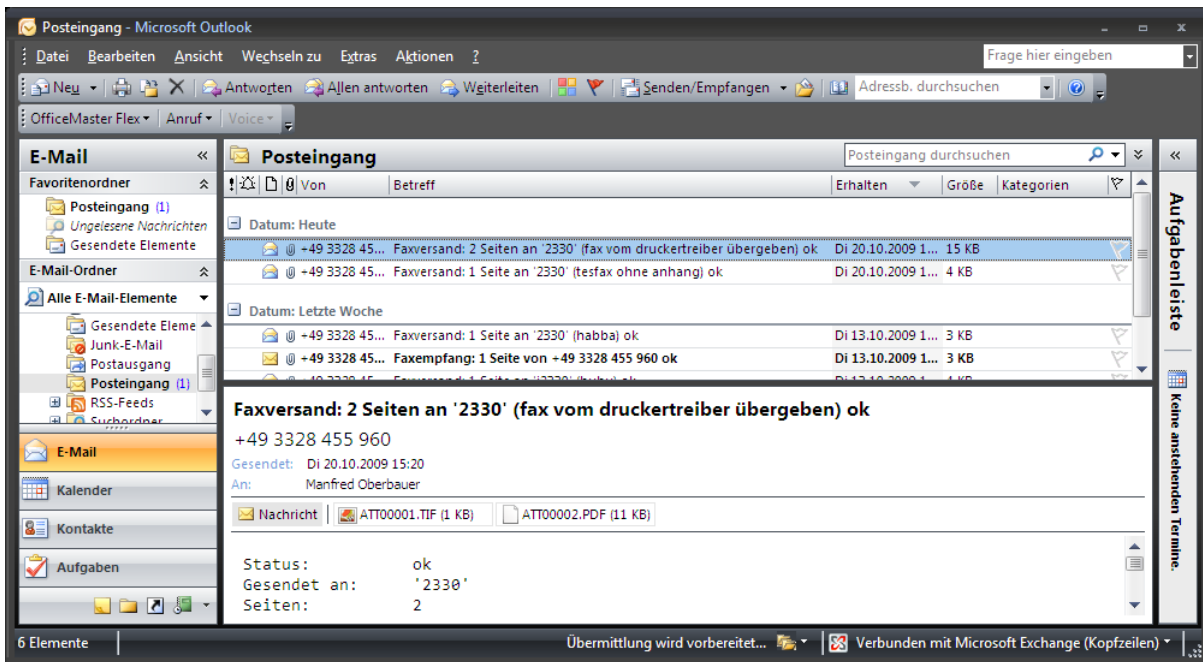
Posteingang - Microsoft Outlook

Datei Bearbeiten Ansicht Wechseln zu Extras Aktionen ?

Frage hier eingeben

Neu | Antworten | Allen antworten | Weiterleiten | Senden/Empfangen | Adressb. durchsuchen

OfficeMaster Flex | Anruf | Voice

E-Mail «

Favoritenordner

Posteingang (1)
Ungelesene Nachrichten
Gesendete Elemente

E-Mail-Ordner

Alle E-Mail-Elemente

Gesendete Eleme
Junk-E-Mail
Postausgang
Posteingang (1)
RSS-Feeds
Suchordner

E-Mail
Kalender
Kontakte
Aufgaben

Posteingang

Posteingang durchsuchen

| Von | Betreff | Erhalten | Größe | Kategorien |
|---|---|---|---|---|
| Datum: Heute | | | | |
| +49 3328 45... | Faxversand: 2 Seiten an '2330' (fax vom druckertreiber übergeben) ok | Di 20.10.2009 1... | 15 KB | |
| +49 3328 45... | Faxversand: 1 Seite an '2330' (tesfax ohne anhang) ok | Di 20.10.2009 1... | 4 KB | |
| Datum: Letzte Woche | | | | |
| +49 3328 45... | Faxversand: 1 Seite an '2330' (habba) ok | Di 13.10.2009 1... | 3 KB | |
| +49 3328 45... | Faxempfang: 1 Seite von +49 3328 455 960 ok | Di 13.10.2009 1... | 3 KB | |
| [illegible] | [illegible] | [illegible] | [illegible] | |

Faxversand: 2 Seiten an '2330' (fax vom druckertreiber übergeben) ok

+49 3328 455 960

Gesendet: Di 20.10.2009 15:20

An: Manfred Oberbauer

Nachricht | ATT00001.TIF (1 KB) | ATT00002.PDF (11 KB)

Status: ok
Gesendet an: '2330'
Seiten: 2

«

Aufgabenleiste

Keine anstehenden Termine.

6 Elemente

Übermittlung wird vorbereitet...

Verbunden mit Microsoft Exchange (Kopfzeilen)